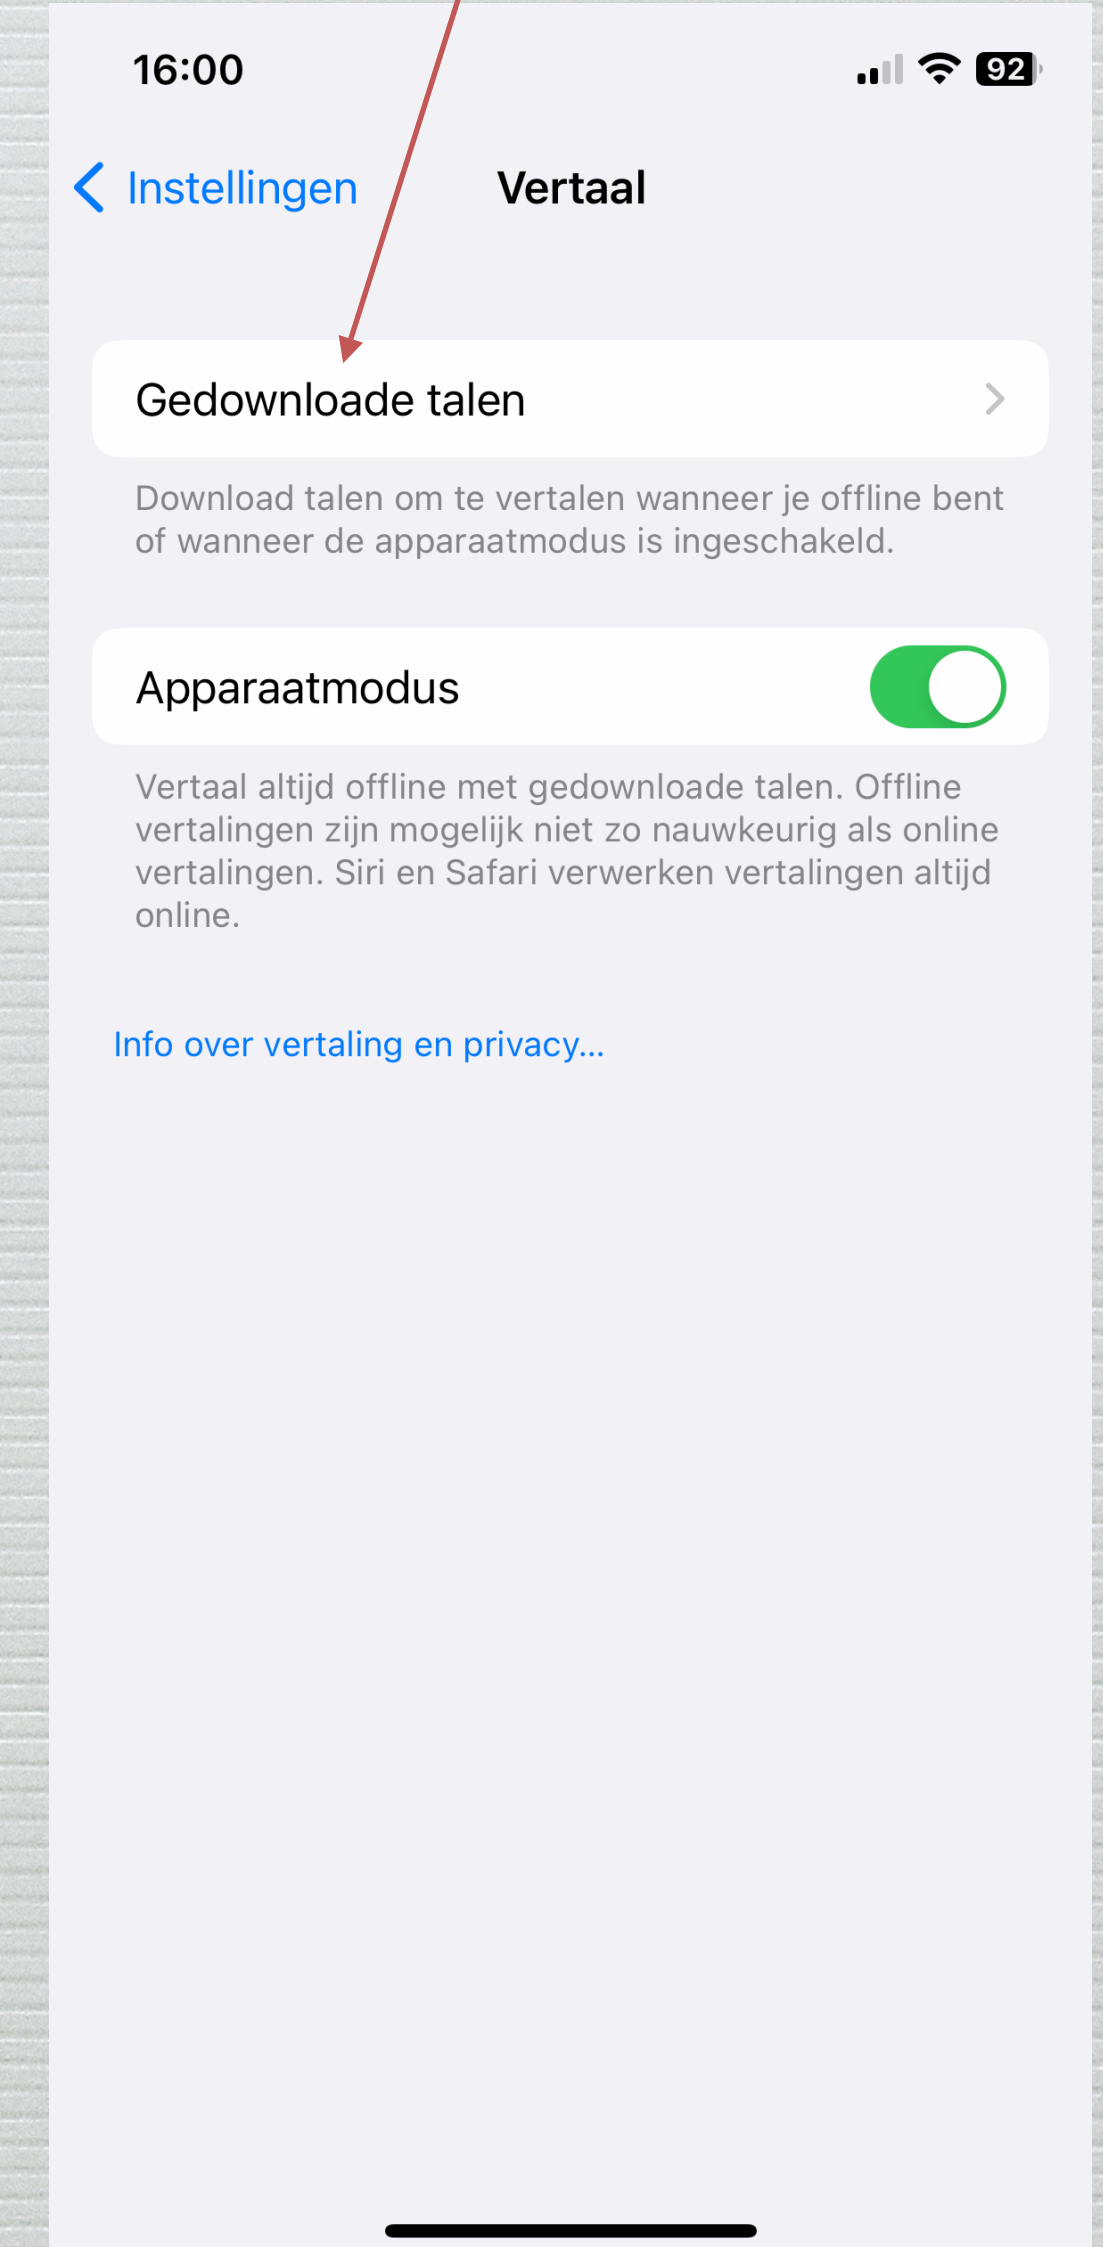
16:00

92

Instellingen

Vertaal

Gedownloade talen

Download talen om te vertalen wanneer je offline bent of wanneer de apparaatmodus is ingeschakeld.

Apparaatmodus

Vertaal altijd offline met gedownloade talen. Offline vertalingen zijn mogelijk niet zo nauwkeurig als online vertalingen. Siri en Safari verwerken vertalingen altijd online.

Info over vertaling en privacy...